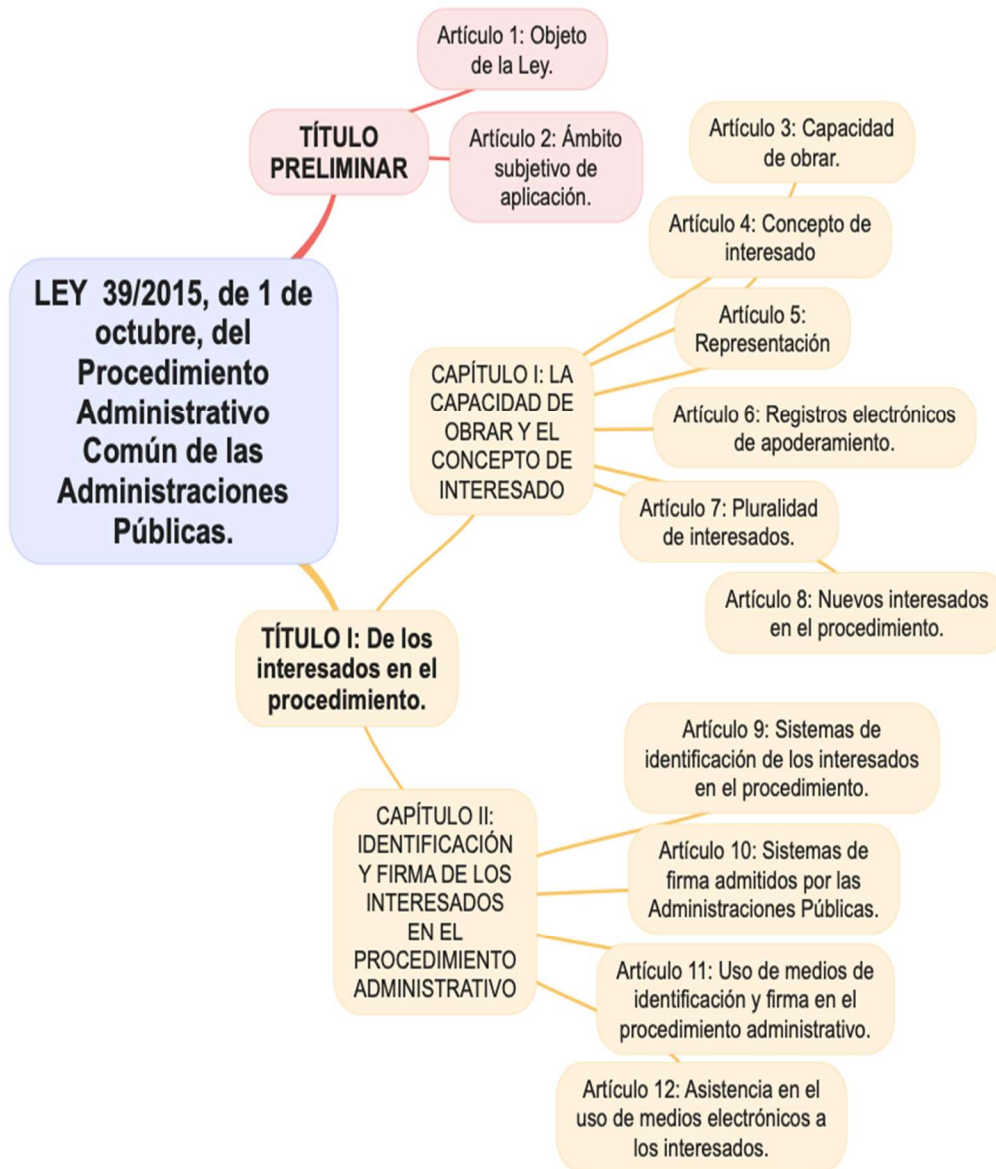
LEY 39/2015, de 1 de octubre, del Procedimiento Administrativo Común de las Administraciones Públicas.

TÍTULO PRELIMINAR

Artículo 1: Objeto de la Ley.

Artículo 2: Ámbito subjetivo de aplicación.

TÍTULO I: De los interesados en el procedimiento.

CAPÍTULO I: LA CAPACIDAD DE OBRAR Y EL CONCEPTO DE INTERESADO

Artículo 3: Capacidad de obrar.

Artículo 4: Concepto de interesado

Artículo 5: Representación

Artículo 6: Registros electrónicos de apoderamiento.

Artículo 7: Pluralidad de interesados.

Artículo 8: Nuevos interesados en el procedimiento.

CAPÍTULO II: IDENTIFICACIÓN Y FIRMA DE LOS INTERESADOS EN EL PROCEDIMIENTO ADMINISTRATIVO

Artículo 9: Sistemas de identificación de los interesados en el procedimiento.

Artículo 10: Sistemas de firma admitidos por las Administraciones Públicas.

Artículo 11: Uso de medios de identificación y firma en el procedimiento administrativo.

Artículo 12: Asistencia en el uso de medios electrónicos a los interesados.